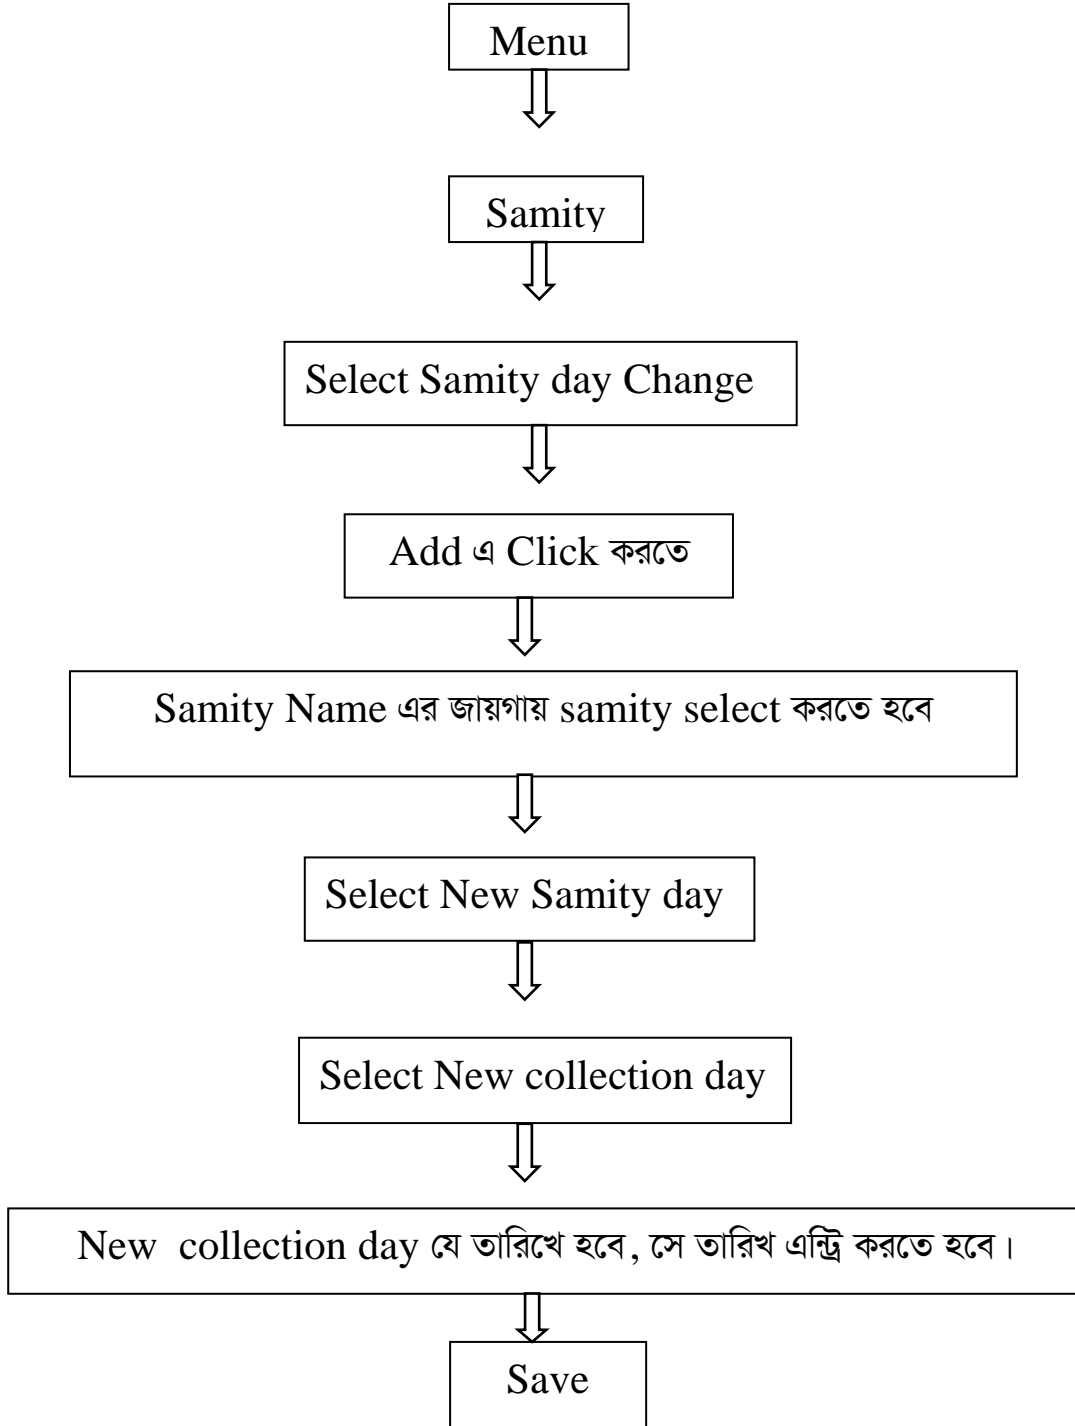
Menu

Samity

Select Samity day Change

Add এ Click করতে

Samity Name এর জায়গায় samity select করতে হবে

Select New Samity day

Select New collection day

New collection day যে তারিখে হবে, সে তারিখ এন্ট্রি করতে হবে।

Save